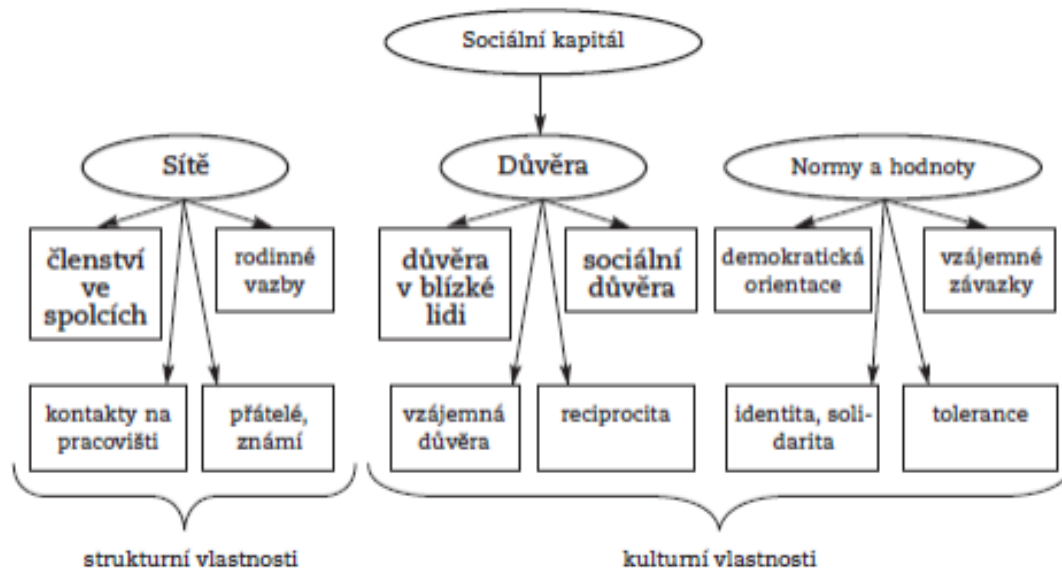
Sociální kapitál

Sítě

členství ve spolcích

rodinné vazby

kontakty na pracovišti

přátelé, známí

Důvěra

důvěra v blízké lidi

sociální důvěra

vzájemná důvěra

reciprocita

Normy a hodnoty

demokratická orientace

vzájemné závazky

identita, solidarita

tolerance

strukturní vlastnosti

kulturní vlastnosti